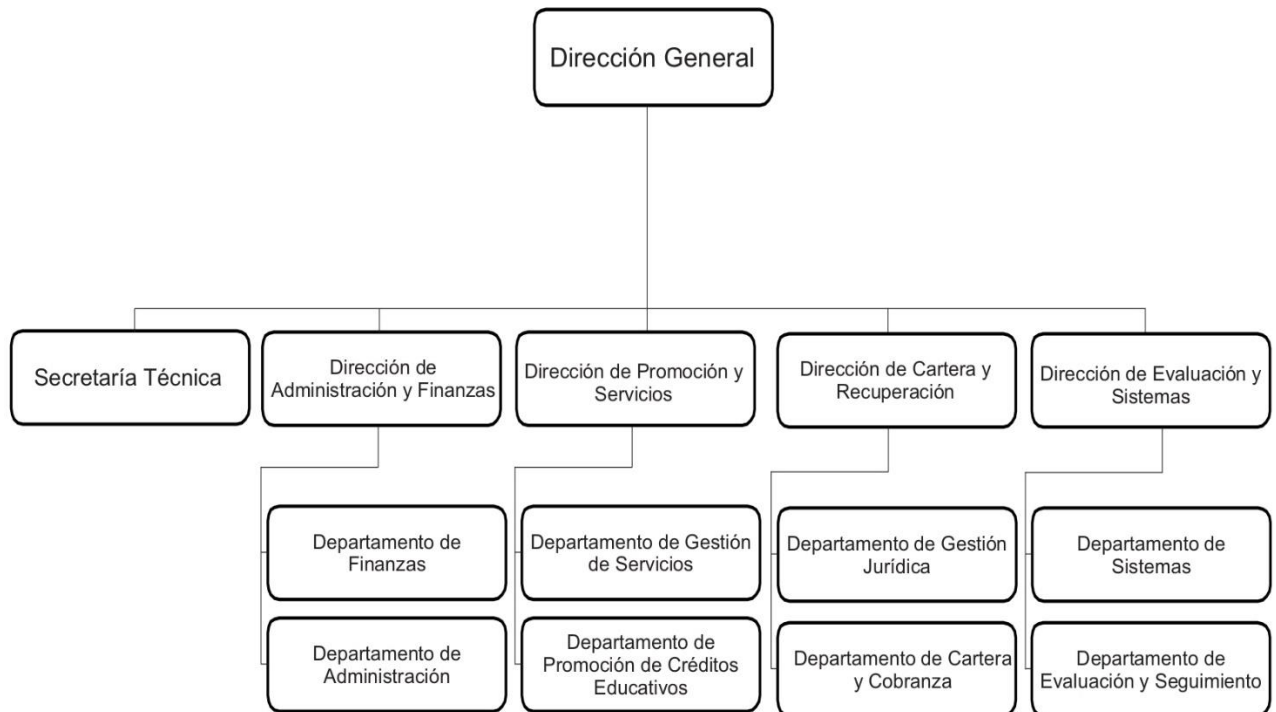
Dirección General

Secretaría Técnica

Dirección de Administración y Finanzas

Departamento de Finanzas

Departamento de Administración

Dirección de Promoción y Servicios

Departamento de Gestión de Servicios

Departamento de Promoción de Créditos Educativos

Dirección de Cartera y Recuperación

Departamento de Gestión Jurídica

Departamento de Cartera y Cobranza

Dirección de Evaluación y Sistemas

Departamento de Sistemas

Departamento de Evaluación y Seguimiento